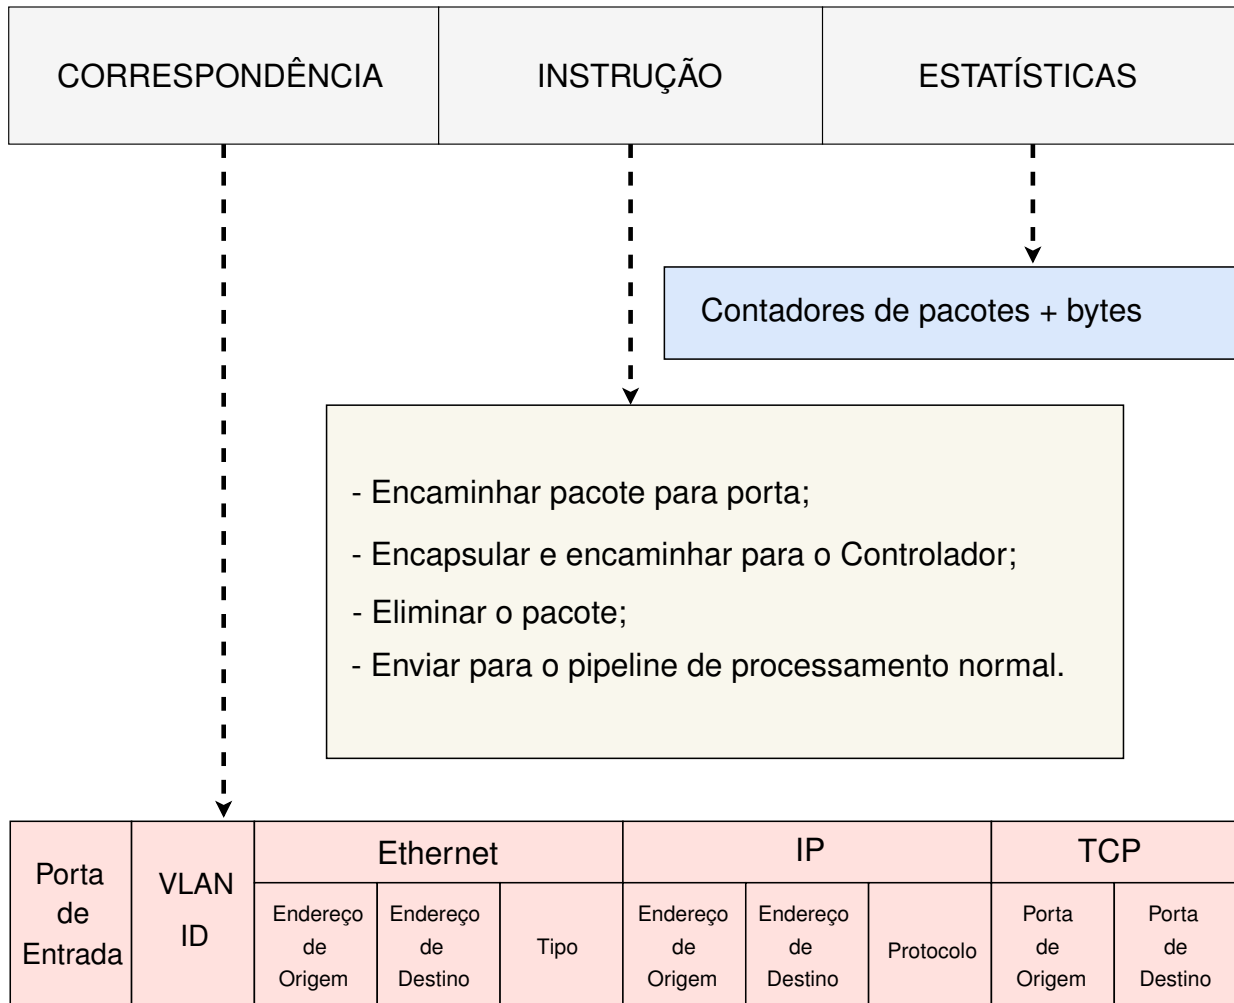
| CORRESPONDÊNCIA | INSTRUÇÃO | ESTATÍSTICAS |
|---|---|---|

Contadores de pacotes + bytes

- Encaminhar pacote para porta;
- Encapsular e encaminhar para o Controlador;
- Eliminar o pacote;
- Enviar para o pipeline de processamento normal.

| Porta de Entrada | VLAN ID | Ethernet | | | IP | | | TCP | |
|---|---|---|---|---|---|---|---|---|---|
| | | Endereço de Origem | Endereço de Destino | Tipo | Endereço de Origem | Endereço de Destino | Protocolo | Porta de Origem | Porta de Destino |